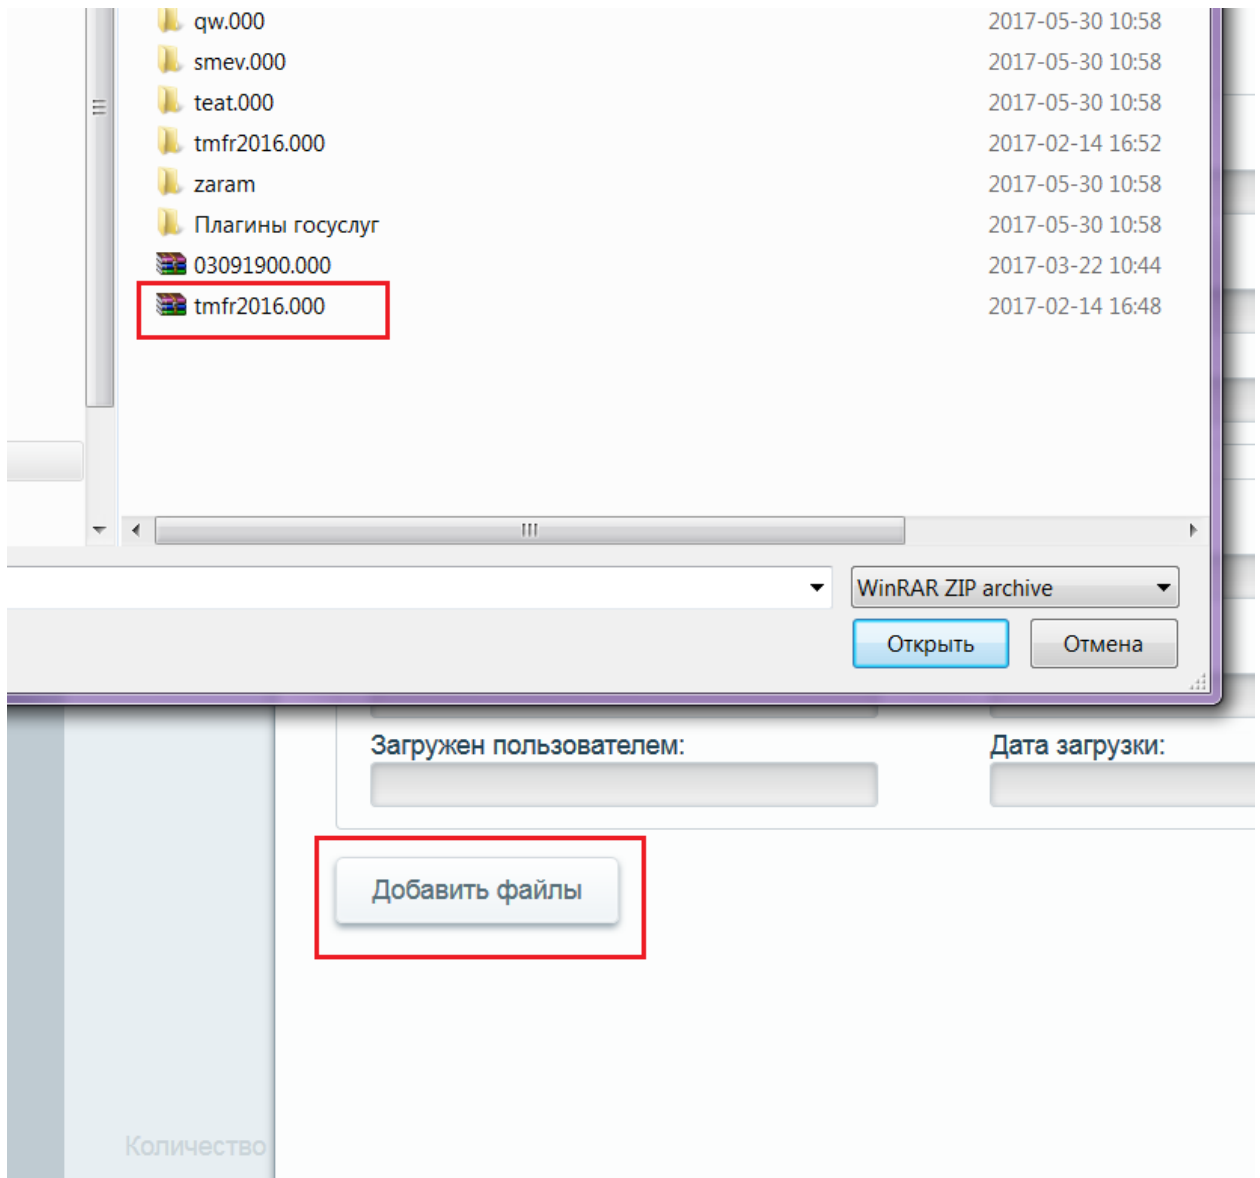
qw.000 2017-05-30 10:58
smev.000 2017-05-30 10:58
teat.000 2017-05-30 10:58
tmfr2016.000 2017-02-14 16:52
zaram 2017-05-30 10:58
Плагины госуслуг 2017-05-30 10:58
03091900.000 2017-03-22 10:44
tmfr2016.000 2017-02-14 16:48

WinRAR ZIP archive

Открыть Отмена

Загружен пользователем:

Дата загрузки:

Добавить файлы

Количество